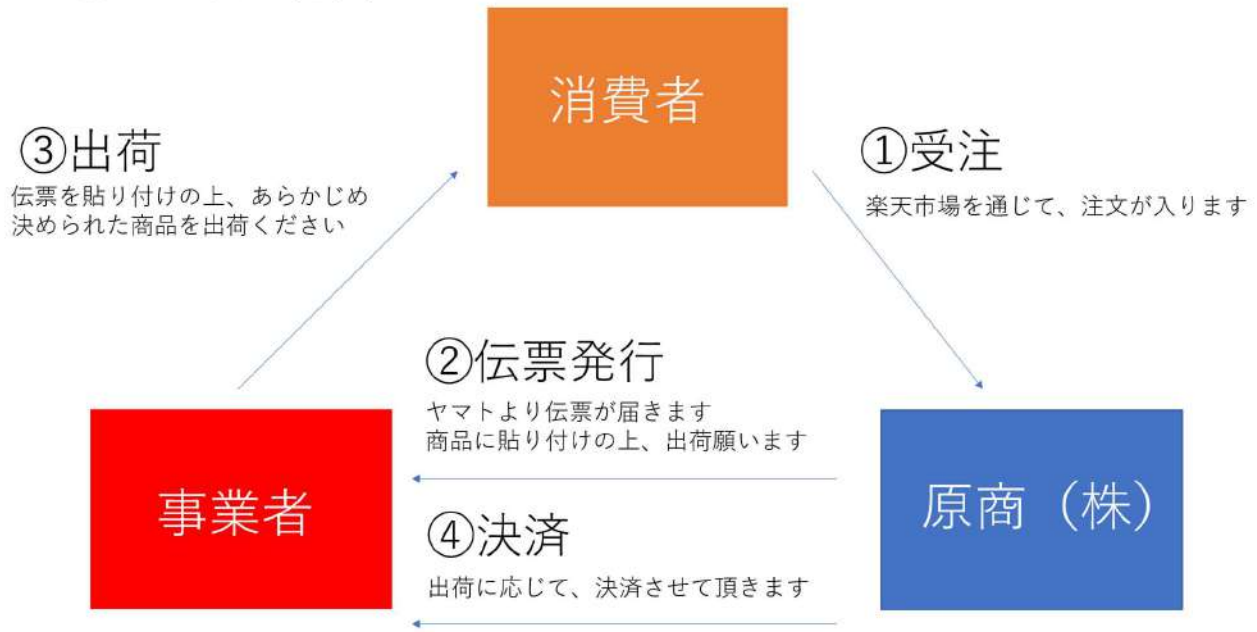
消費者

③出荷
伝票を貼り付けの上、あらかじめ決められた商品を出荷ください

①受注
楽天市場を通じて、注文が入ります

②伝票発行
ヤマトより伝票が届きます
商品に貼り付けの上、出荷願います

事業者

原商（株）

④決済
出荷に応じて、決済させて頂きます